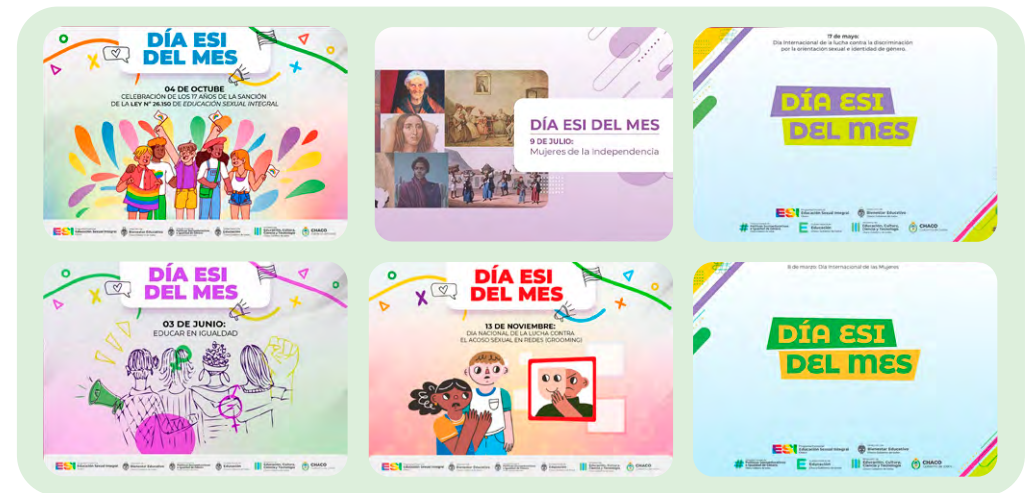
DÍA ESI DEL MES

04 DE OCTUBRE
CELEBRACIÓN DE LOS 17 AÑOS DE LA SANCIÓN DE LA LEY N° 26.150 DE EDUCACIÓN SEXUAL INTEGRAL

ESI Educación Sexual Integral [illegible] Bienestar Educativo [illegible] Educación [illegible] Educación, Cultura, Ciencia y Tecnología CHACO

DÍA ESI DEL MES
9 DE JULIO:
Mujeres de la Independencia

17 de mayo:
Día Internacional de la lucha contra la discriminación por la orientación sexual e identidad de género.

DÍA ESI DEL MES

ESI Educación Sexual Integral Bienestar Educativo Educación Educación, Cultura, Ciencia y Tecnología CHACO

DÍA ESI DEL MES

03 DE JUNIO:
EDUCAR EN IGUALDAD

ESI Educación Sexual Integral Bienestar Educativo Educación Educación, Cultura, Ciencia y Tecnología CHACO

DÍA ESI DEL MES

13 DE NOVIEMBRE:
DÍA NACIONAL DE LA LUCHA CONTRA EL ACOSO SEXUAL EN REDES (GROOMING)

ESI Educación Sexual Integral Bienestar Educativo Educación Educación, Cultura, Ciencia y Tecnología CHACO

8 de marzo: Día Internacional de las Mujeres

DÍA ESI DEL MES

ESI Educación Sexual Integral Bienestar Educativo Educación Educación, Cultura, Ciencia y Tecnología CHACO